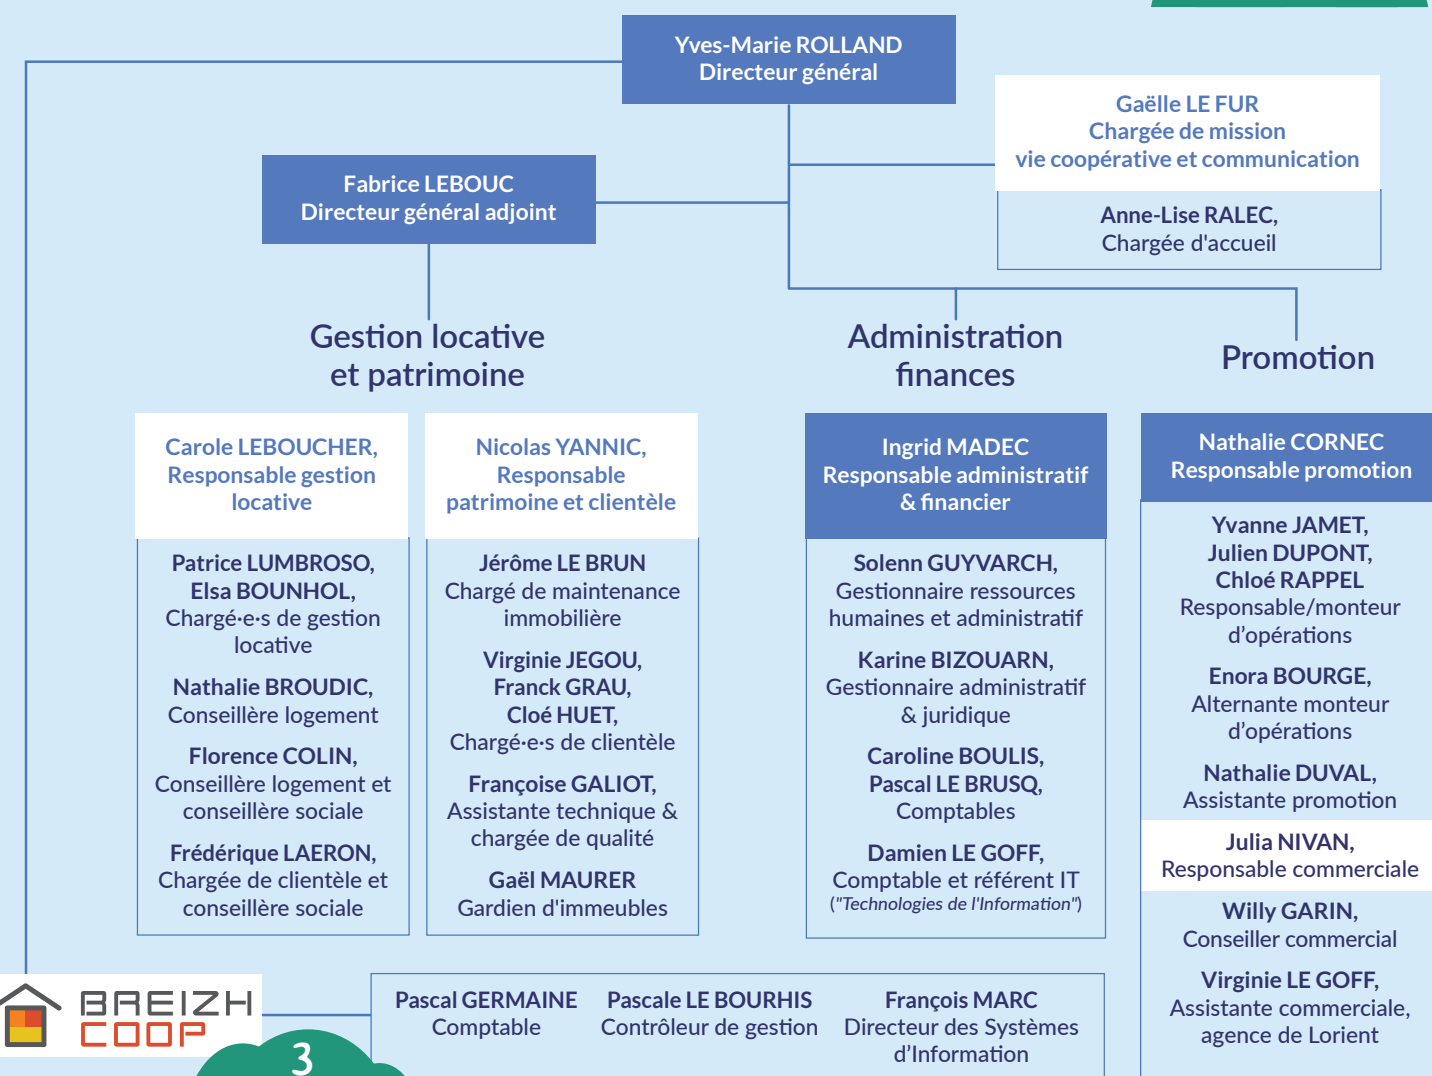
Yves-Marie ROLLAND
Directeur général

Gaëlle LE FUR
Chargée de mission
vie coopérative et communication

Anne-Lise RALEC,
Chargée d'accueil

Fabrice LEBOUC
Directeur général adjoint

Gestion locative et patrimoine

Administration finances

Promotion

Carole LEBOUCHER,
Responsable gestion locative

Patrice LUMBROSO,
Elsa BOUNHOL,
Chargé·e·s de gestion locative

Nathalie BROUDIC,
Conseillère logement

Florence COLIN,
Conseillère logement et conseillère sociale

Frédérique LAERON,
Chargée de clientèle et conseillère sociale

Nicolas YANNIC,
Responsable patrimoine et clientèle

Jérôme LE BRUN
Chargé de maintenance immobilière

Virginie JEGOU,
Franck GRAU,
Cloé HUET,
Chargé·e·s de clientèle

Françoise GALIOT,
Assistante technique & chargée de qualité

Gaël MAURER
Gardien d'immeubles

Ingrid MADEC
Responsable administratif & financier

Solenn GUYVARCH,
Gestionnaire ressources humaines et administratif

Karine BIZOUARN,
Gestionnaire administratif & juridique

Caroline BOULIS,
Pascal LE BRUSQ,
Comptables

Damien LE GOFF,
Comptable et référent IT
("Technologies de l'Information")

Nathalie CORNEC
Responsable promotion

Yvanne JAMET,
Julien DUPONT,
Chloé RAPPEL
Responsable/monteur d'opérations

Enora BOURGE,
Alternante monteur d'opérations

Nathalie DUVAL,
Assistante promotion

Julia NIVAN,
Responsable commerciale

Willy GARIN,
Conseiller commercial

Virginie LE GOFF,
Assistante commerciale, agence de Lorient

BREIZH COOP

Pascal GERMAINE
Comptable

Pascale LE BOURHIS
Contrôleur de gestion

François MARC
Directeur des Systèmes d'Information

3